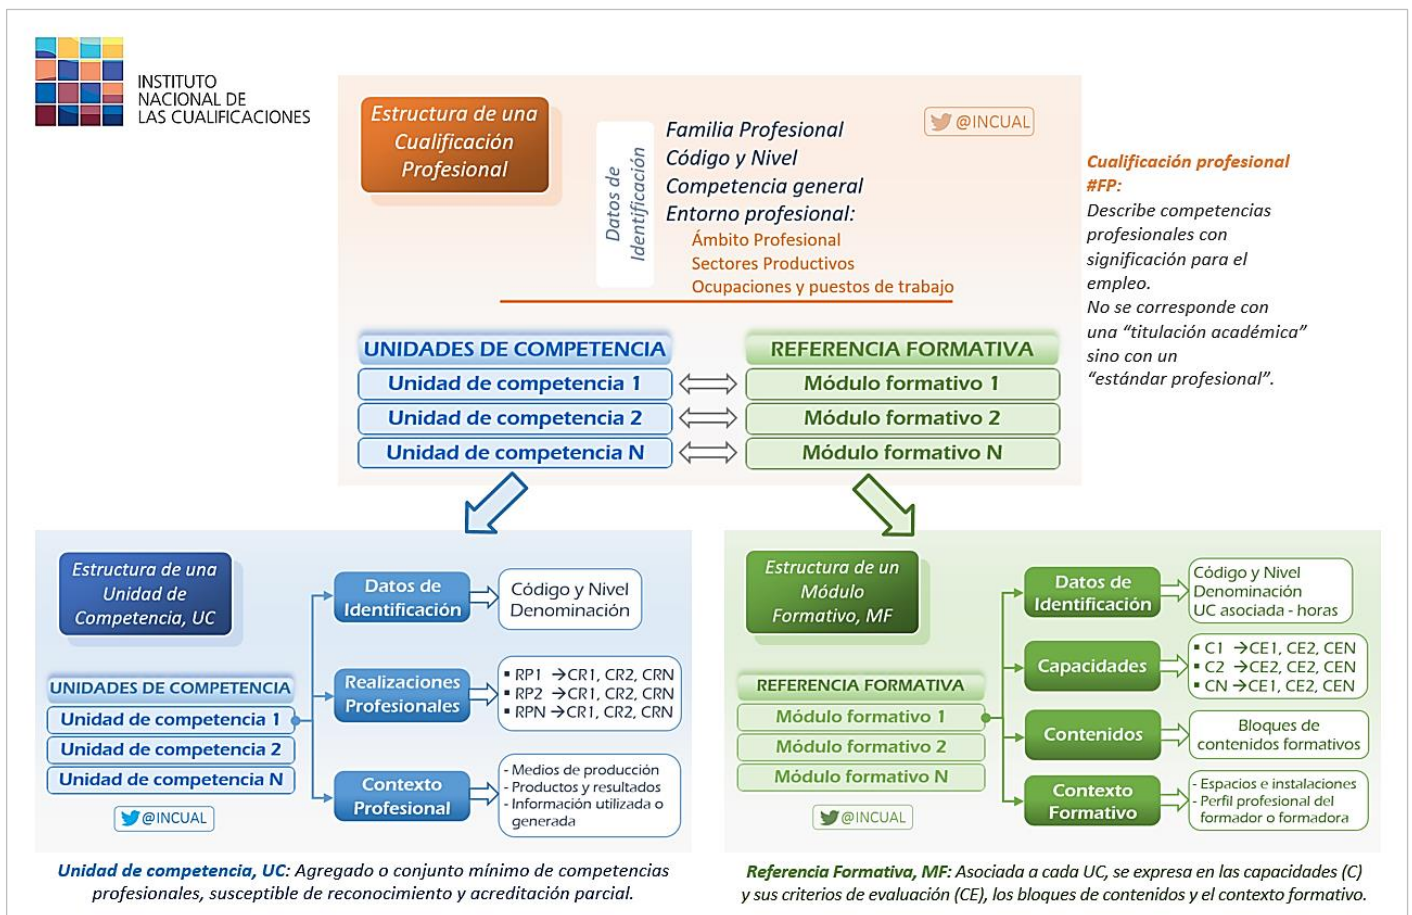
INSTITUTO NACIONAL DE LAS CUALIFICACIONES

Estructura de una Cualificación Profesional

Datos de Identificación

Familia Profesional
Código y Nivel
Competencia general
Entorno profesional:
Ámbito Profesional
Sectores Productivos
Ocupaciones y puestos de trabajo

@INCUAL

Cualificación profesional #FP:
Describe competencias profesionales con significación para el empleo.
No se corresponde con una "titulación académica" sino con un "estándar profesional".

UNIDADES DE COMPETENCIA
Unidad de competencia 1
Unidad de competencia 2
Unidad de competencia N

REFERENCIA FORMATIVA
Módulo formativo 1
Módulo formativo 2
Módulo formativo N

Estructura de una Unidad de Competencia, UC

UNIDADES DE COMPETENCIA
Unidad de competencia 1
Unidad de competencia 2
Unidad de competencia N

@INCUAL

Datos de Identificación
Código y Nivel
Denominación

Realizaciones Profesionales
▪ RP1 → CR1, CR2, CRN
▪ RP2 → CR1, CR2, CRN
▪ RPN → CR1, CR2, CRN

Contexto Profesional
- Medios de producción
- Productos y resultados
- Información utilizada o generada

Estructura de un Módulo Formativo, MF

REFERENCIA FORMATIVA
Módulo formativo 1
Módulo formativo 2
Módulo formativo N

@INCUAL

Datos de Identificación
Código y Nivel
Denominación
UC asociada - horas

Capacidades
▪ C1 → CE1, CE2, CEN
▪ C2 → CE2, CE2, CEN
▪ CN → CE1, CE2, CEN

Contenidos
Bloques de contenidos formativos

Contexto Formativo
- Espacios e instalaciones
- Perfil profesional del formador o formadora

Unidad de competencia, UC: Agregado o conjunto mínimo de competencias profesionales, susceptible de reconocimiento y acreditación parcial.

Referencia Formativa, MF: Asociada a cada UC, se expresa en las capacidades (C) y sus criterios de evaluación (CE), los bloques de contenidos y el contexto formativo.